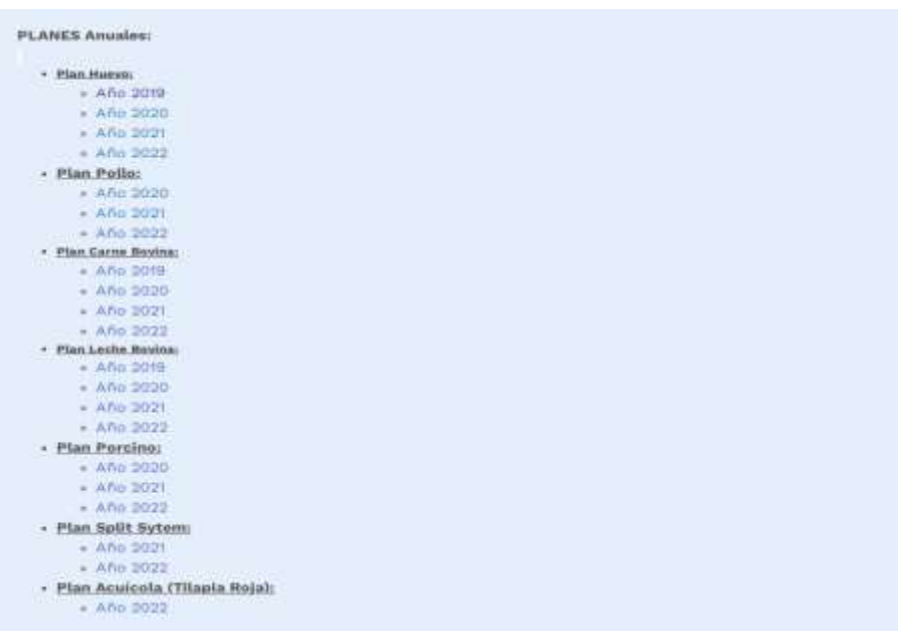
PLANES Anuales:

- Plan Huevo:
  - Año 2019
  - Año 2020
  - Año 2021
  - Año 2022
- Plan Pollo:
  - Año 2020
  - Año 2021
  - Año 2022
- Plan Carne Bovina:
  - Año 2019
  - Año 2020
  - Año 2021
  - Año 2022
- Plan Leche Bovina:
  - Año 2019
  - Año 2020
  - Año 2021
  - Año 2022
- Plan Porcino:
  - Año 2020
  - Año 2021
  - Año 2022
- Plan Split Sytem:
  - Año 2021
  - Año 2022
- Plan Acuícola (Tilapia Roja):
  - Año 2022